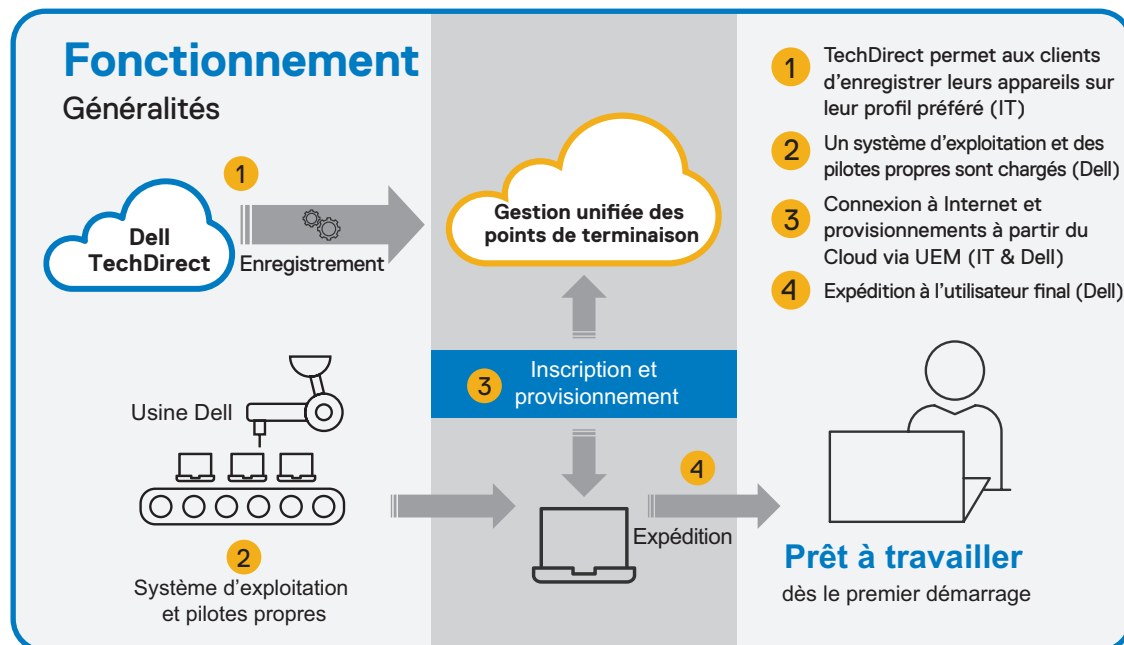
Fonctionnement
Généralités

1
Dell TechDirect
Enregistrement

Gestion unifiée des points de terminaison

1 TechDirect permet aux clients d'enregistrer leurs appareils sur leur profil préféré (IT)
2 Un système d'exploitation et des pilotes propres sont chargés (Dell)
3 Connexion à Internet et provisionnements à partir du Cloud via UEM (IT & Dell)
4 Expédition à l'utilisateur final (Dell)

3 Inscription et provisionnement

Usine Dell

2
Système d'exploitation et pilotes propres

4
Expédition

Prêt à travailler
dès le premier démarrage